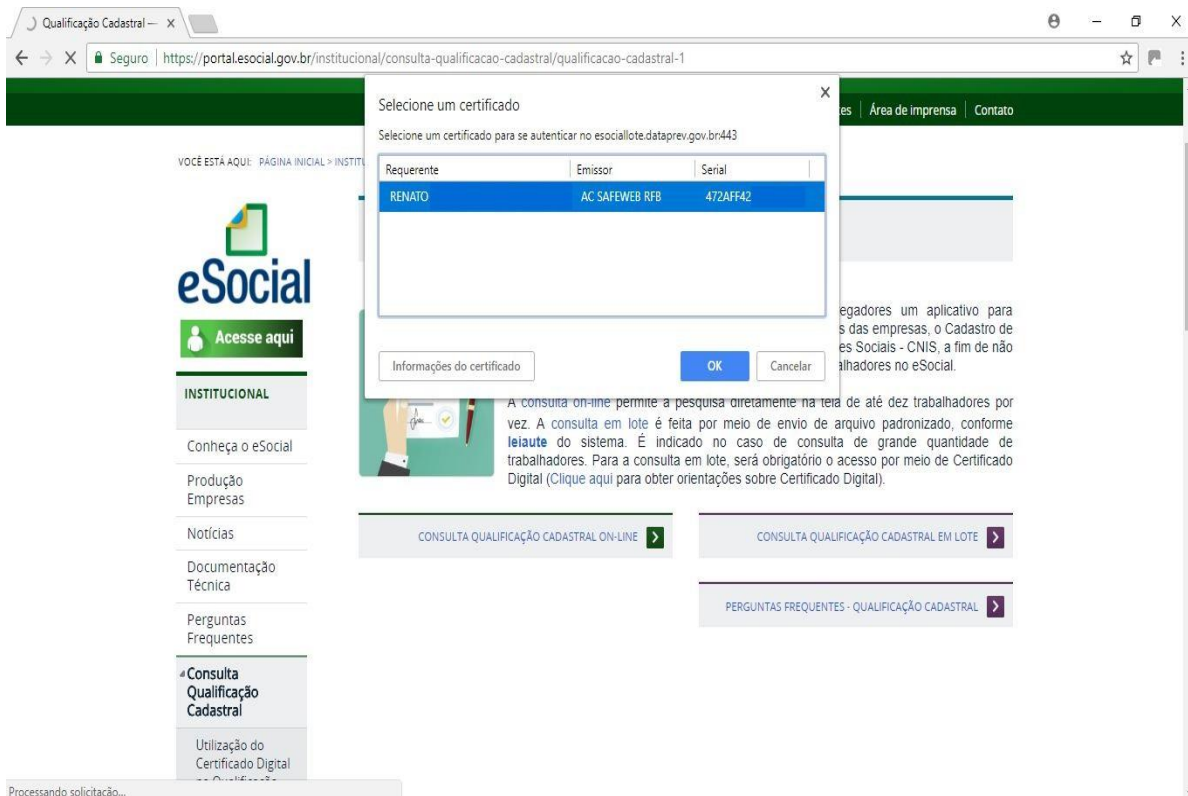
Qualificação Cadastral — ×

Seguro | https://portal.esocial.gov.br/institucional/consulta-qualificacao-cadastral/qualificacao-cadastral-1

es | Área de imprensa | Contato

VOCÊ ESTÁ AQUI: PÁGINA INICIAL > INSTITU

Selecione um certificado

Selecione um certificado para se autenticar no esociallote.dataprev.gov.br443

| Requerente | Emissor | Serial |
|---|---|---|
| RENATO | AC SAFEWEB RFB | 472AFF42 |

Informações do certificado

OK

Cancelar

eSocial

Acesse aqui

INSTITUCIONAL

Conheça o eSocial

Produção Empresas

Notícias

Documentação Técnica

Perguntas Frequentes

Consulta Qualificação Cadastral

Utilização do Certificado Digital

egadores um aplicativo para s das empresas, o Cadastro de es Sociais - CNIS, a fim de não alhadores no eSocial.

A consulta on-line permite a pesquisa diretamente na tela de até dez trabalhadores por vez. A consulta em lote é feita por meio de envio de arquivo padronizado, conforme leiaute do sistema. É indicado no caso de consulta de grande quantidade de trabalhadores. Para a consulta em lote, será obrigatório o acesso por meio de Certificado Digital (Clique aqui para obter orientações sobre Certificado Digital).

CONSULTA QUALIFICAÇÃO CADASTRAL ON-LINE

CONSULTA QUALIFICAÇÃO CADASTRAL EM LOTE

PERGUNTAS FREQUENTES - QUALIFICAÇÃO CADASTRAL

Processando solicitação...